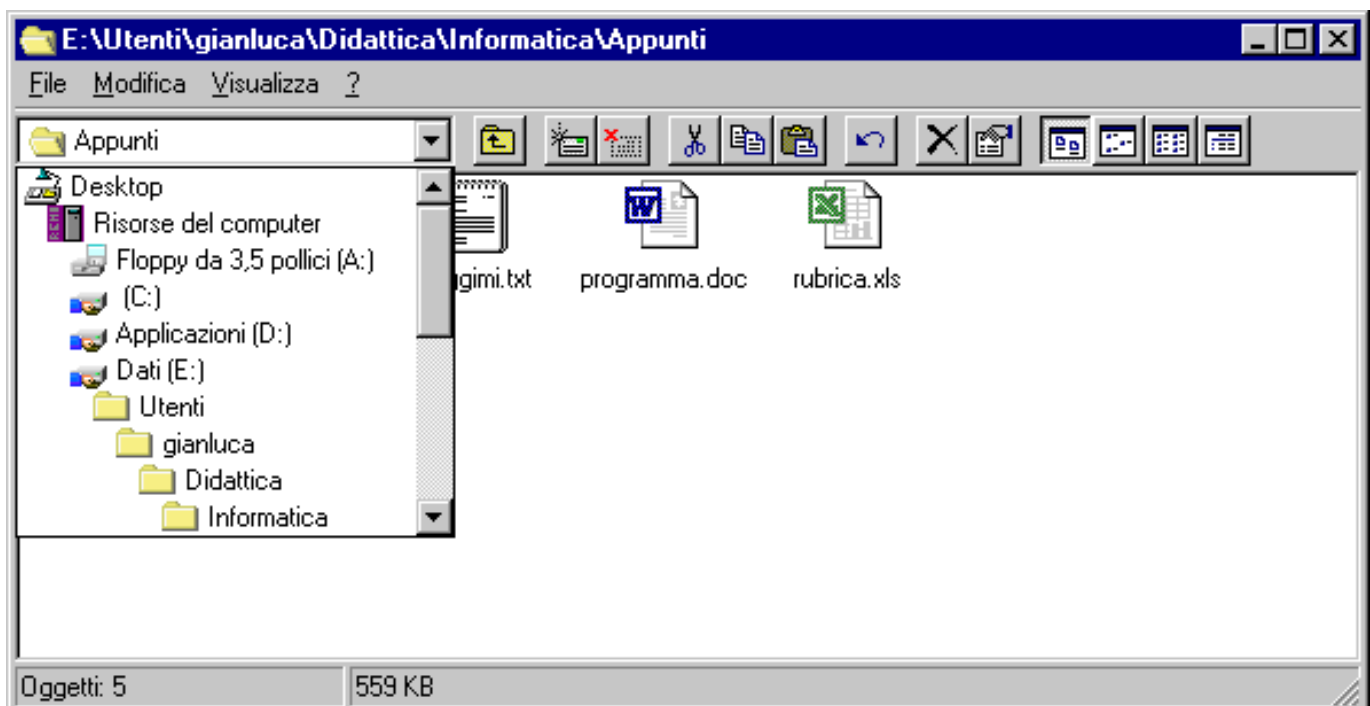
E:\Utenti\gianluca\Didattica\Informatica\Appunti

File Modifica Visualizza ?

Appunti

Desktop
Risorse del computer
Floppy da 3,5 pollici (A:)
(C:)
Applicazioni (D:)
Dati (E:)
Utenti
gianluca
Didattica
Informatica

gimi.txt
programma.doc
rubrica.xls

Oggetti: 5
559 KB